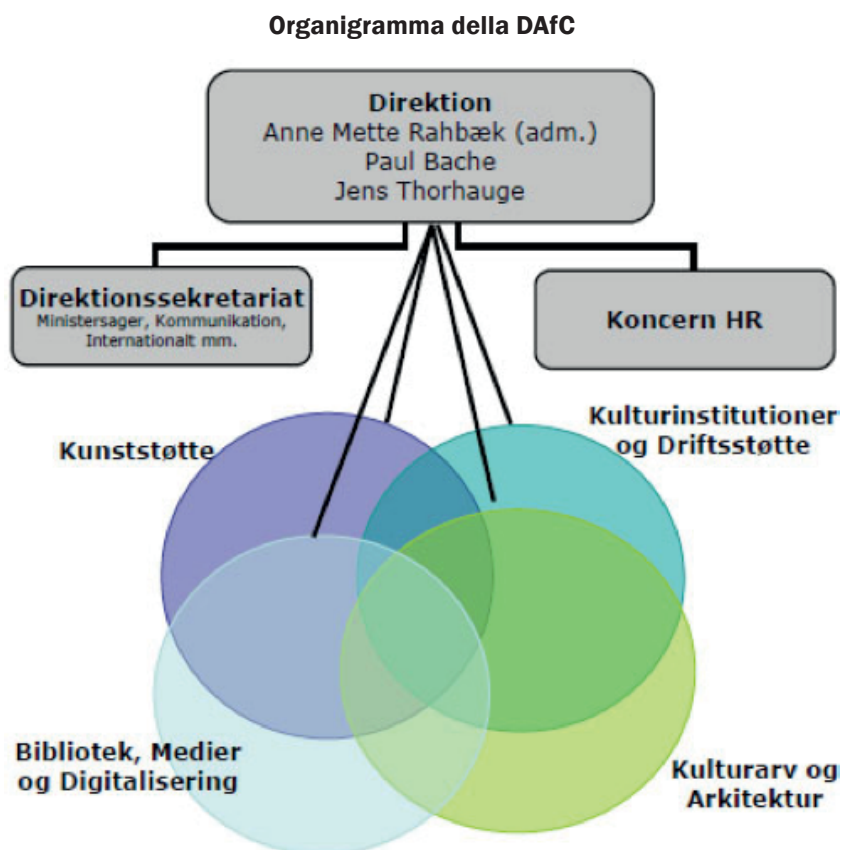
Organigramma della DAfC

Direktion
Anne Mette Rahbæk (adm.)
Paul Bache
Jens Thorhauge

Direktionssekretariat
Ministersager, Kommunikation, Internationalt mm.

Koncern HR

Kunststøtte

Kulturinstitutioner og Driftsstøtte

Bibliotek, Medier og Digitalisering

Kulturarv og Arkitektur